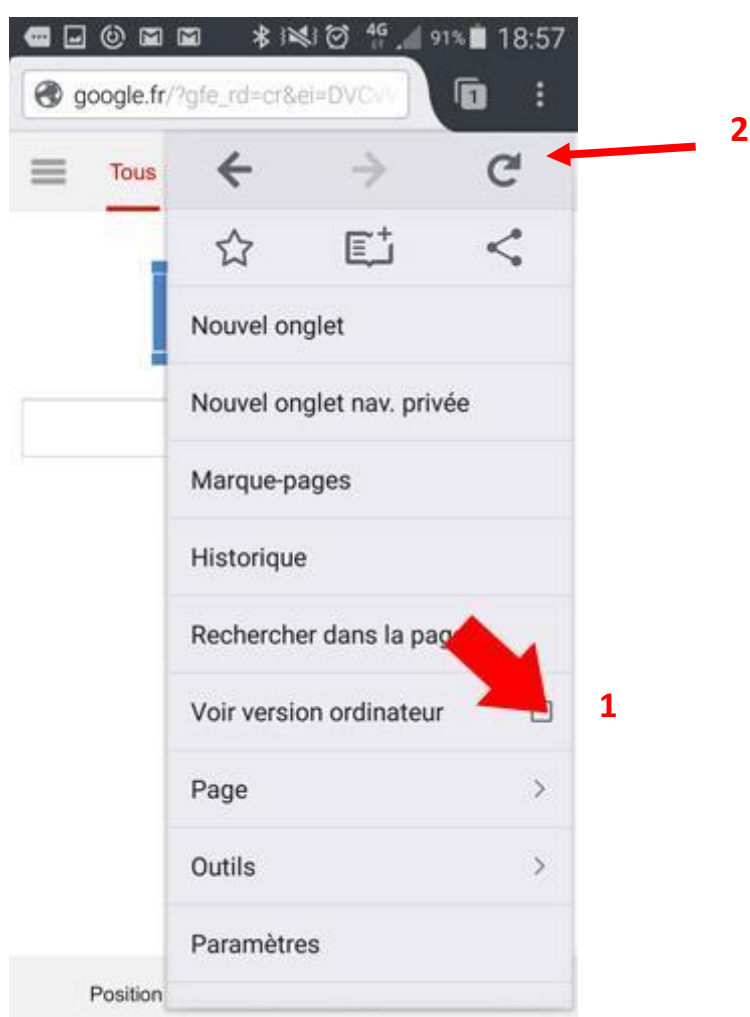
4G 91% 18:57

google.fr/?gfe_rd=cr&ei=DVC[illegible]

1

2

Tous

Nouvel onglet

Nouvel onglet nav. privée

Marque-pages

Historique

Rechercher dans la pag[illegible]

Voir version ordinateur

1

Page

Outils

Paramètres

Position